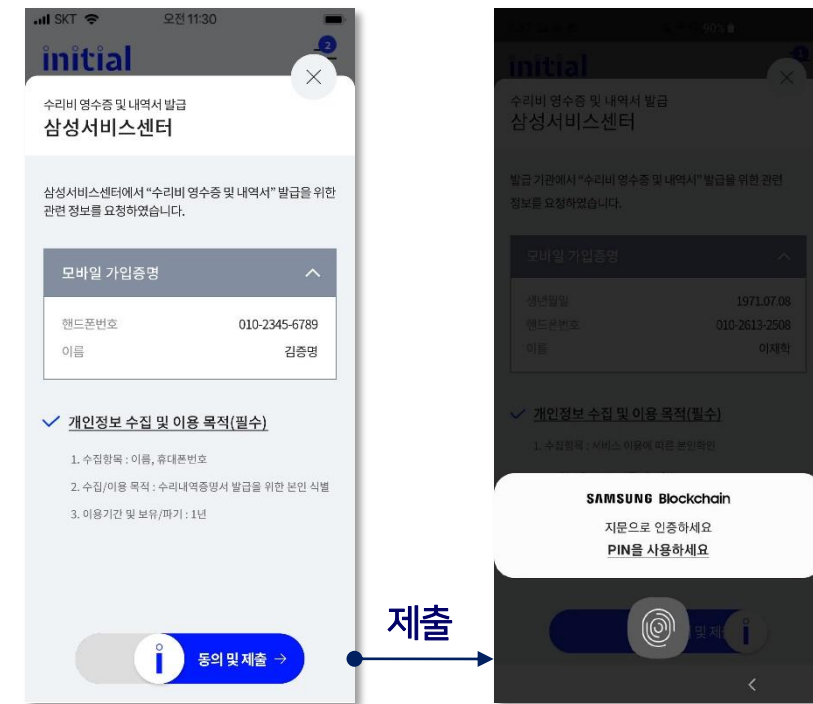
SKT 오전 11:30

initial

2

수리비 영수증 및 내역서 발급
삼성서비스센터

삼성서비스센터에서 "수리비 영수증 및 내역서" 발급을 위한 관련 정보를 요청하였습니다.

모바일 가입증명

| 핸드폰번호 | 010-2345-6789 |
|---|---|
| 이름 | 김증명 |

개인정보 수집 및 이용 목적(필수)

1. 수집항목 : 이름, 휴대폰번호
2. 수집/이용 목적 : 수리내역증명서 발급을 위한 본인 식별
3. 이용기간 및 보유/파기 : 1년

동의 및 제출 →

제출

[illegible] 90%

initial

수리비 영수증 및 내역서 발급
삼성서비스센터

발급 기관에서 "수리비 영수증 및 내역서" 발급을 위한 관련 정보를 요청하였습니다.

모바일 가입증명

| 생년월일 | 1971.07.08 |
|---|---|
| 핸드폰번호 | 010-2613-2508 |
| 이름 | 이재학 |

개인정보 수집 및 이용 목적(필수)

1. 수집항목 : 서비스 이용에 따른 본인확인

SAMSUNG Blockchain
지문으로 인증하세요
PIN을 사용하세요

및 제